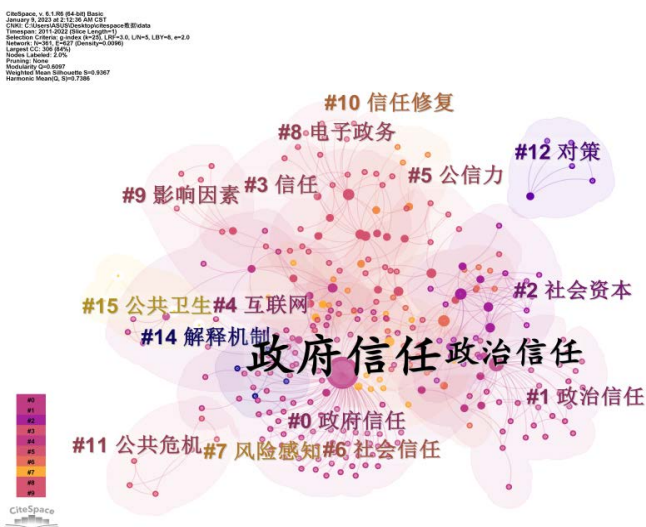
CiteSpace, v. 6.1.R6 (64-bit) Basic
January 9, 2023 at 2:12:36 AM CST
CNKI: C:\Users\ASUS\Desktop\citespace数据\data
Timespan: 2011-2022 (Slice Length=1)
Selection Criteria: g-index (k=25), LRF=3.0, L/N=5, LBY=5, e=2.0
Network: N=361, E=627 (Density=0.0096)
Largest CC: 306 (84%)
Nodes Labeled: 2.0%
Pruning: None
Modularity Q=0.6097
Weighted Mean Silhouette S=0.9367
Harmonic Mean(Q, S)=0.7386

#10 信任修复
#8 电子政务
#12 对策
#5 公信力
#9 影响因素
#3 信任
#2 社会资本
#15 公共卫生
#4 互联网
#14 解释机制
政府信任
政治信任
#1 政治信任
#0 政府信任
#11 公共危机
#7 风险感知
#6 社会信任

#0
#1
#2
#3
#4
#5
#6
#7
#8
#9

CiteSpace